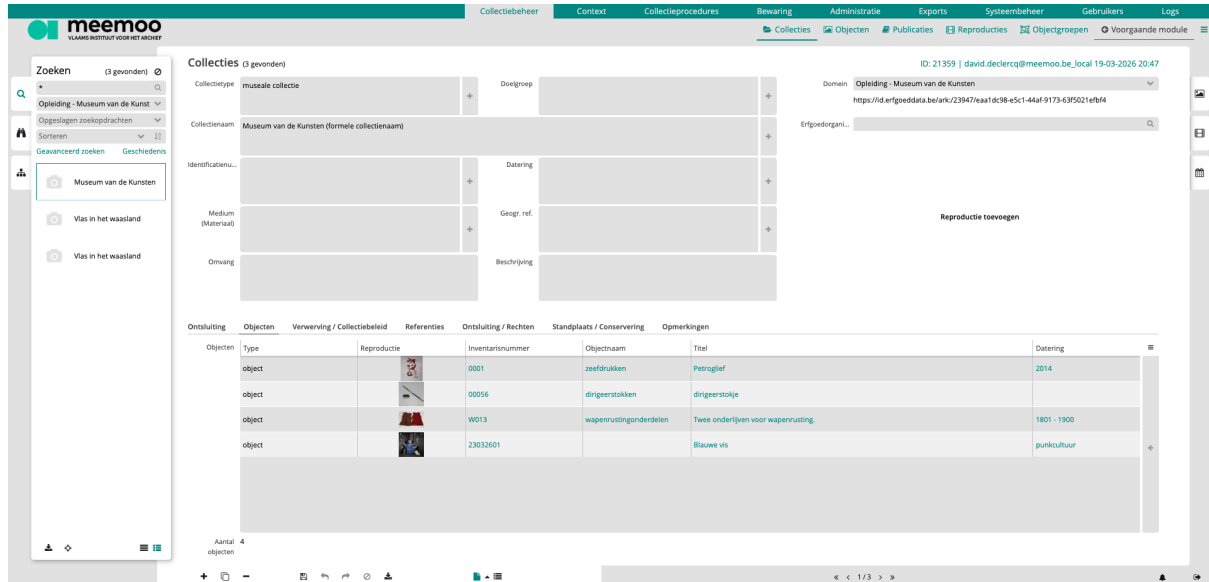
meemoo
VLAAMS INSTITUUT VOOR HET ARCHIEF

Collectiebeheer Context Collectieprocedures Bewaring Administratie Exports Systeembeheer Gebruikers Logs

Collecties Objecten Publicaties Reproducties Objectgroepen Voorgaande module

Zoeken (3 gevonden)
*
Opleiding - Museum van de Kunst
Opgeslagen zoekopdrachten
Sorteren
Geavanceerd zoeken Geschiedenis

Museum van de Kunsten
Vlas in het waasland
Vlas in het waasland

Collecties (3 gevonden)

ID: 21359 | david.declercq@meemoo.be_local 19-03-2026 20:47

Collectietype museale collectie
Doelgroep
Domein Opleiding - Museum van de Kunsten
https://id.erfgoeddata.be/ark:/23947/eaa1dc98-e5c1-44af-9173-63f5021efbf4
Collectienaam Museum van de Kunsten (formele collectienaam)
Erfgoedorgani...
Identificatienu...
Datering
Medium (Materiaal)
Geogr. ref.
Reproductie toevoegen
Omvang
Beschrijving

Ontsluiting Objecten Verwerving / Collectiebeleid Referenties Ontsluiting / Rechten Standplaats / Conservering Opmerkingen

Objecten

| Type | Reproductie | Inventarisnummer | Objectnaam | Titel | Datering |
|---|---|---|---|---|---|
| object | | 0001 | zeefdrukken | Petroglief | 2014 |
| object | | 00056 | dirigeerstokken | dirigeerstokje | |
| object | | W013 | wapenrustingonderdelen | Twee onderlijven voor wapenrusting. | 1801 - 1900 |
| object | | 23032601 | | Blauwe vis | punkcultuur |

Aantal objecten 4

« ‹ 1/3 › »